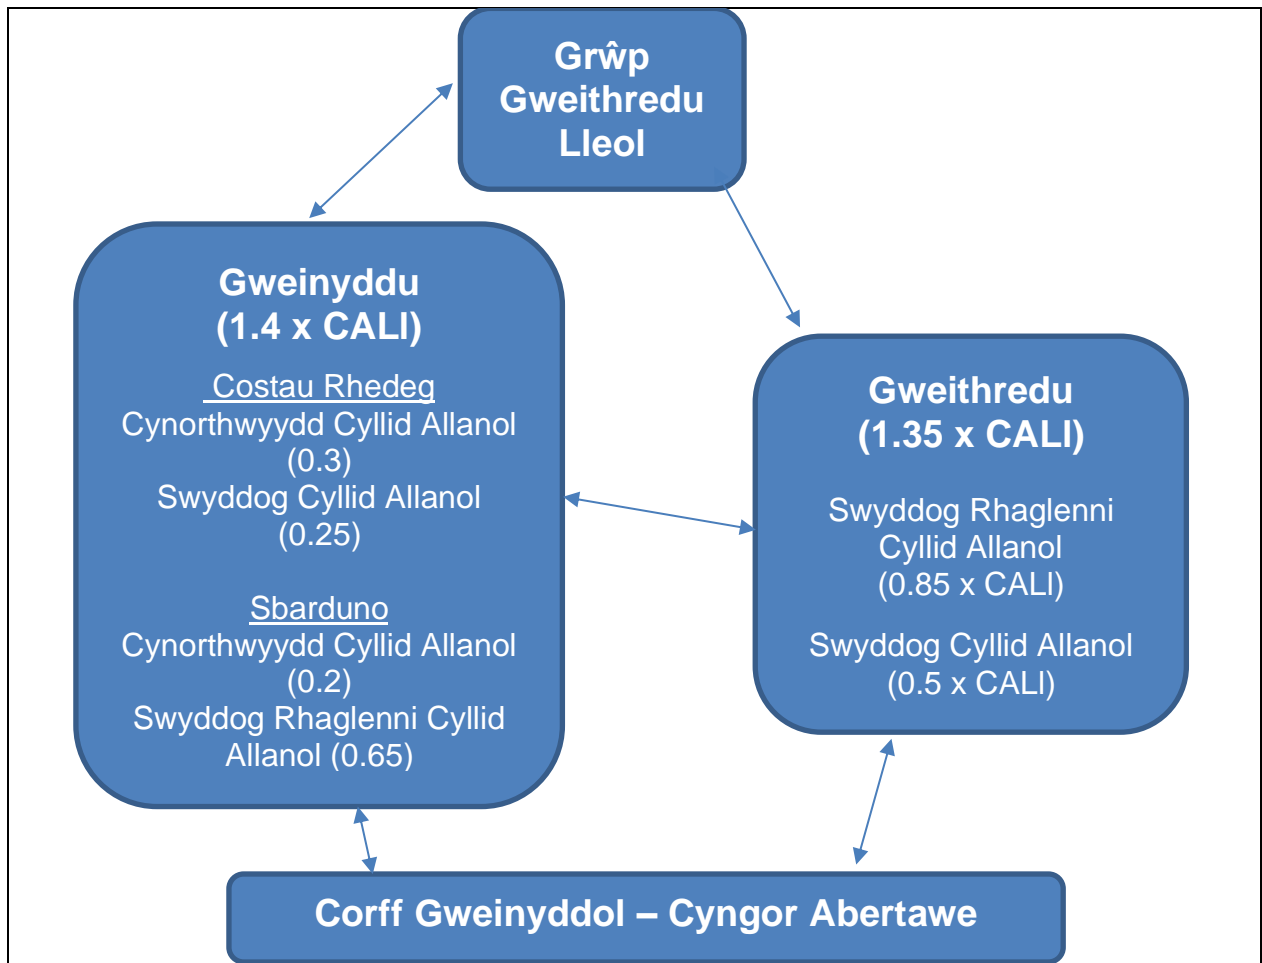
Grŵp Gweithredu Lleol

Gweinyddu
(1.4 x CALl)

Costau Rhedeg
Cynorthwyydd Cyllid Allanol (0.3)
Swyddog Cyllid Allanol (0.25)

Sbarduno
Cynorthwyydd Cyllid Allanol (0.2)
Swyddog Rhaglenni Cyllid Allanol (0.65)

Gweithredu
(1.35 x CALl)

Swyddog Rhaglenni Cyllid Allanol
(0.85 x CALl)

Swyddog Cyllid Allanol
(0.5 x CALl)

Corff Gweinyddol – Cyngor Abertawe